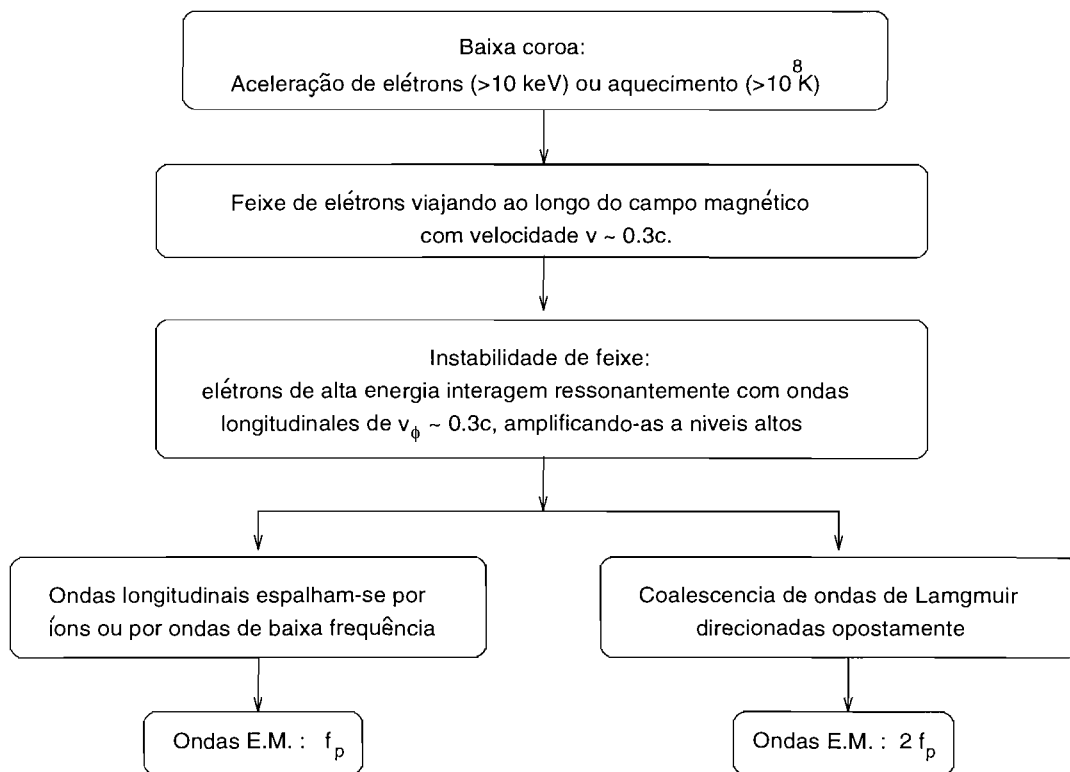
Baixa coroa:
Aceleração de elétrons (>10 keV) ou aquecimento ($>10^8$ K)

Feixe de elétrons viajando ao longo do campo magnético com velocidade v ~ 0.3c.

Instabilidade de feixe:
elétrons de alta energia interagem ressonantemente com ondas longitudinales de $v_\phi$ ~ 0.3c, amplificando-as a niveis altos

Ondas longitudinais espalham-se por íons ou por ondas de baixa frequência

Coalescencia de ondas de Lamgmuir direcionadas opostamente

Ondas E.M. : $f_p$

Ondas E.M. : $2 f_p$